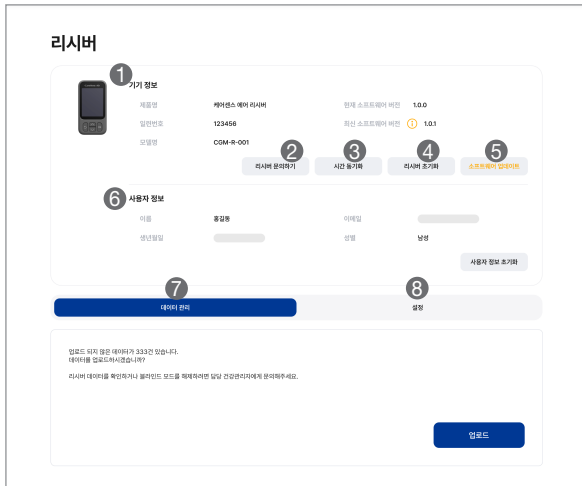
리시버

1 기기 정보

제품명 케어센스 에어 리시버
일련번호 123456
모델명 CGM-R-001
현재 소프트웨어 버전 1.0.0
최신 소프트웨어 버전 1.0.1

2 리시버 문의하기
3 시간 동기화
4 리시버 초기화
5 소프트웨어 업데이트

6 사용자 정보

이름 홍길동
생년월일
이메일
성별 남성

사용자 정보 초기화

7 데이터 관리
8 설정

업로드 되지 않은 데이터가 333건 있습니다.
데이터를 업로드하시겠습니까?

리시버 데이터를 확인하거나 블라인드 모드를 해제하려면 담당 건강관리자에게 문의해주세요.

업로드